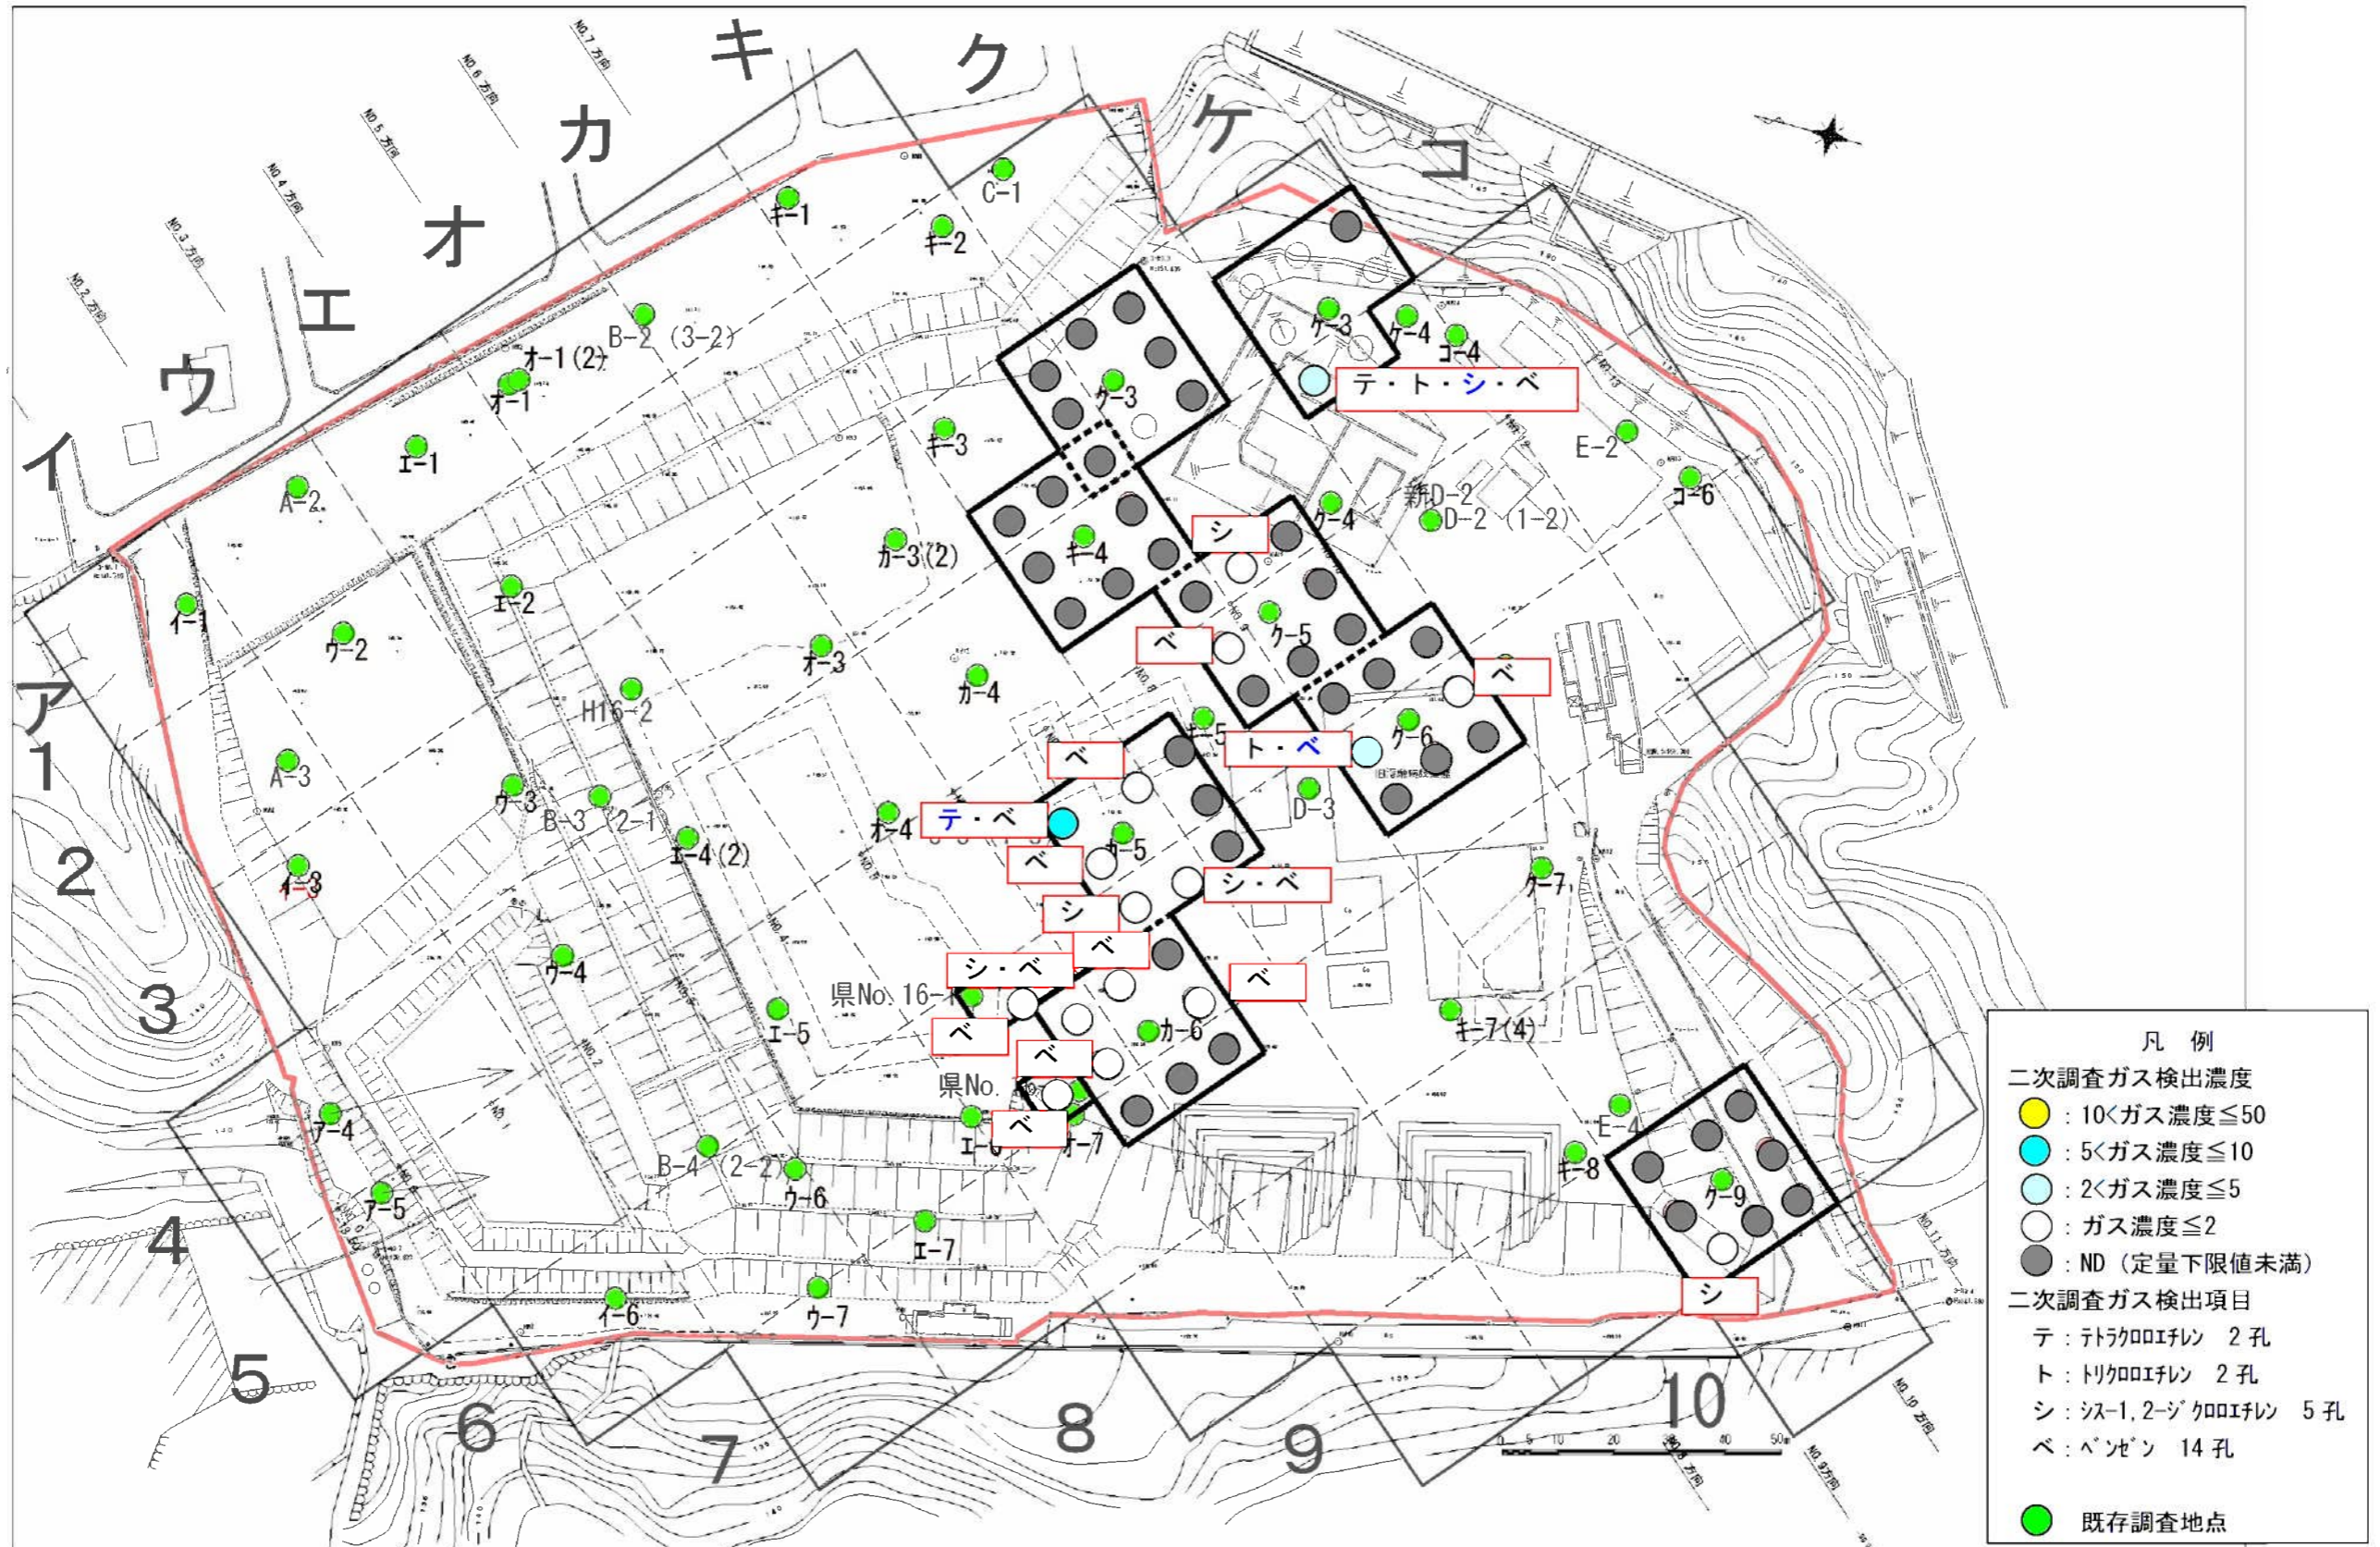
ア イ ウ エ オ カ キ ク ケ コ
1 2 3 4 5 6 7 8 9 10

NO.2 方向
NO.3 方向
NO.4 方向
NO.5 方向
NO.6 方向
NO.7 方向
NO.9 方向
NO.10 方向
NO.11 方向

C-1
キ-1
キ-2
B-2（3-2）
オ-1（2）
オ-1
ク-3
ケ-3
ケ-4
コ-4
テ・ト・シ・ベ
E-2
エ-1
キ-3
A-2
新D-2
D-2（1-2）
コ-6
ク-4
シ
カ-3（2）
キ-4
イ-1
エ-2
ウ-2
ク-5
ベ
オ-3
カ-4
ベ
H16-2
キ-5
ト・ベ
ク-6
ベ
A-3
ウ-3
B-3（2-1）
テ・ベ
オ-4
D-3
エ-4（2）
カ-5
ベ
シ・ベ
ク-7
イ-3
シ
ベ
ウ-4
シ・ベ
ベ
県No. 16-1
エ-5
カ-6
キ-7（4）
ベ
ベ
県No.
E-4
ア-4
ベ
エ-6
オ-7
B-4（2-2）
キ-8
ク-9
ウ-6
ア-5
エ-7
シ
イ-6
ウ-7

凡　例
二次調査ガス検出濃度
：10<ガス濃度≦50
：5<ガス濃度≦10
：2<ガス濃度≦5
：ガス濃度≦2
：ND（定量下限値未満）
二次調査ガス検出項目
テ：テトラクロロエチレン　2 孔
ト：トリクロロエチレン　2 孔
シ：シス-1,2-ジクロロエチレン　5 孔
ベ：ベンゼン　14 孔
既存調査地点

0 5 10 20 30 40 50m